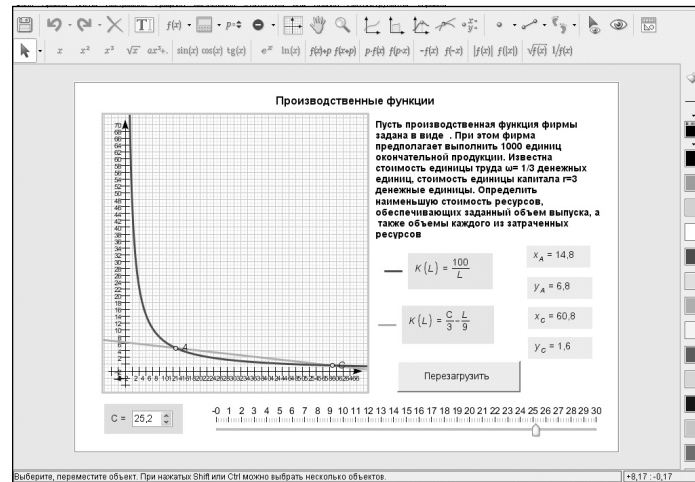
$x$ $x^2$ $x^3$ $\sqrt{x}$ $ax^2+..$ sin(x) cos(x) tg(x) $e^x$ ln(x) f(x)+p f(x+p) p·f(x) f(p·x) -f(x) f(-x) |f(x)| f(|x|) $\sqrt{f(x)}$ 1/f(x)

Производственные функции

Пусть производственная функция фирмы задана в виде . При этом фирма предполагает выполнить 1000 единиц окончательной продукции. Известна стоимость единицы труда ω= 1/3 денежных единиц, стоимость единицы капитала r=3 денежные единицы. Определить наименьшую стоимость ресурсов, обеспечивающих заданный объем выпуска, а также объемы каждого из затраченных ресурсов

$K(L) = \frac{100}{L}$

$K(L) = \frac{C}{3} - \frac{L}{9}$

$x_A = 14,8$

$y_A = 6,8$

$x_C = 60,8$

$y_C = 1,6$

Перезагрузить

C = 25,2

0 1 2 3 4 5 6 7 8 9 10 11 12 13 14 15 16 17 18 19 20 21 22 23 24 25 26 27 28 29 30

A

C

Выберите, переместите объект. При нажатых Shift или Ctrl можно выбрать несколько объектов.

+8,17 : -0,17